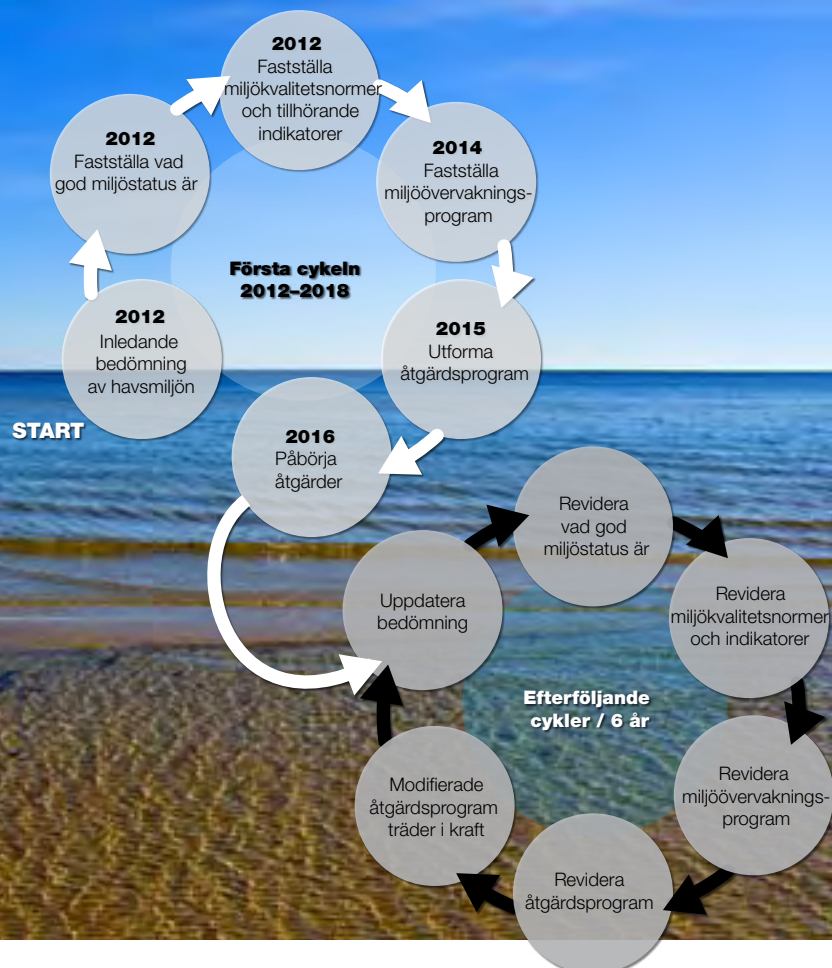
2012
Fastställa miljökvalitetsnormer och tillhörande indikatorer

2012
Fastställa vad god miljöstatus är

2014
Fastställa miljöövervakningsprogram

Första cykeln
2012–2018

2012
Inledande bedömning av havsmiljön

2015
Utforma åtgärdsprogram

START

2016
Påbörja åtgärder

Revidera vad god miljöstatus är

Uppdatera bedömning

Revidera miljökvalitetsnormer och indikatorer

Efterföljande cykler / 6 år

Modifierade åtgärdsprogram träder i kraft

Revidera miljöövervakningsprogram

Revidera åtgärdsprogram